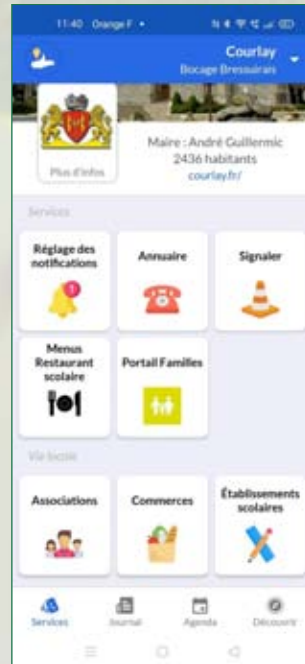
11:40 Orange F

Courlay
Bocage Bressuirais

Plus d'infos

Maire : André Guillermic
2436 habitants
courlay.fr/

Services

Réglage des notifications

1

Annuaire

Signaler

Menus Restaurant scolaire

Portail Familles

Vie locale

Associations

Commerces

Établissements scolaires

Services

Journal

Agenda

Découvrir